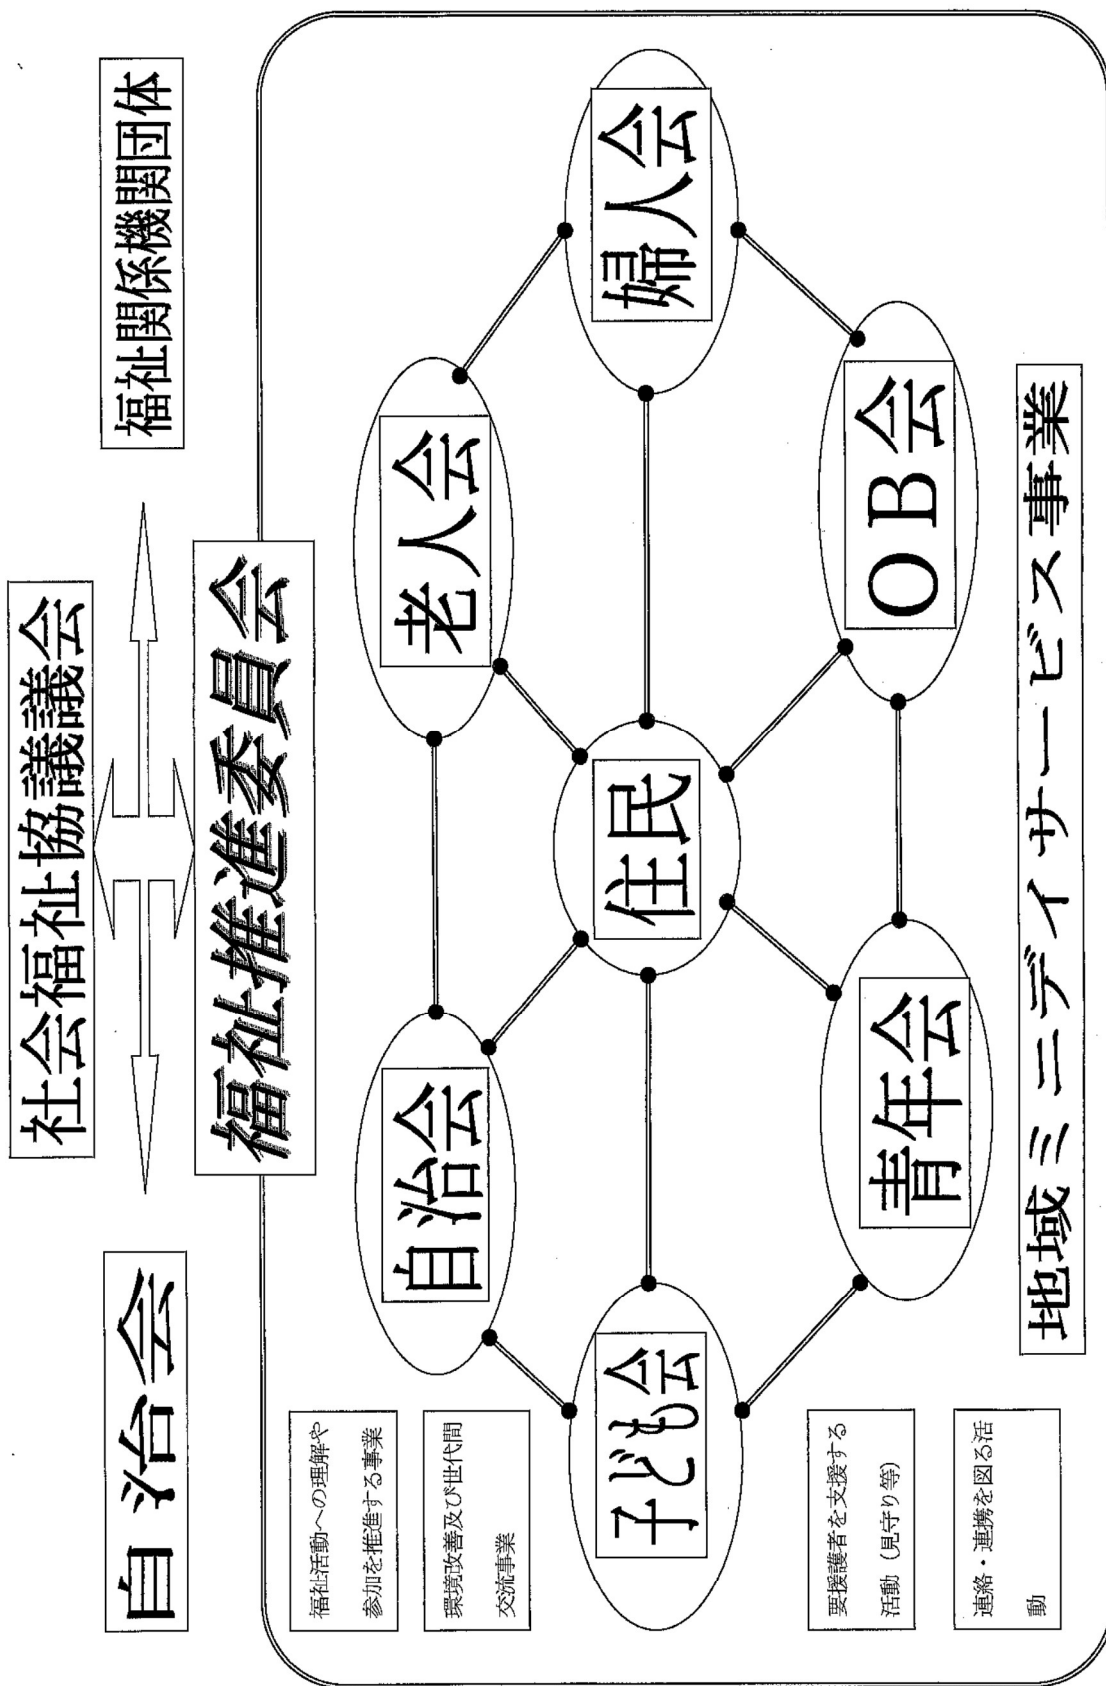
自治会

社会福祉協議会

福祉関係機関団体

福祉推進委員会

老人会

婦人会

自治会

住民

OB会

子ども会

青年会

地域ミニデイサービス事業

福祉活動への理解や参加を推進する事業

環境改善及び世代間交流事業

要援護者を支援する活動（見守り等）

連絡・連携を図る活動